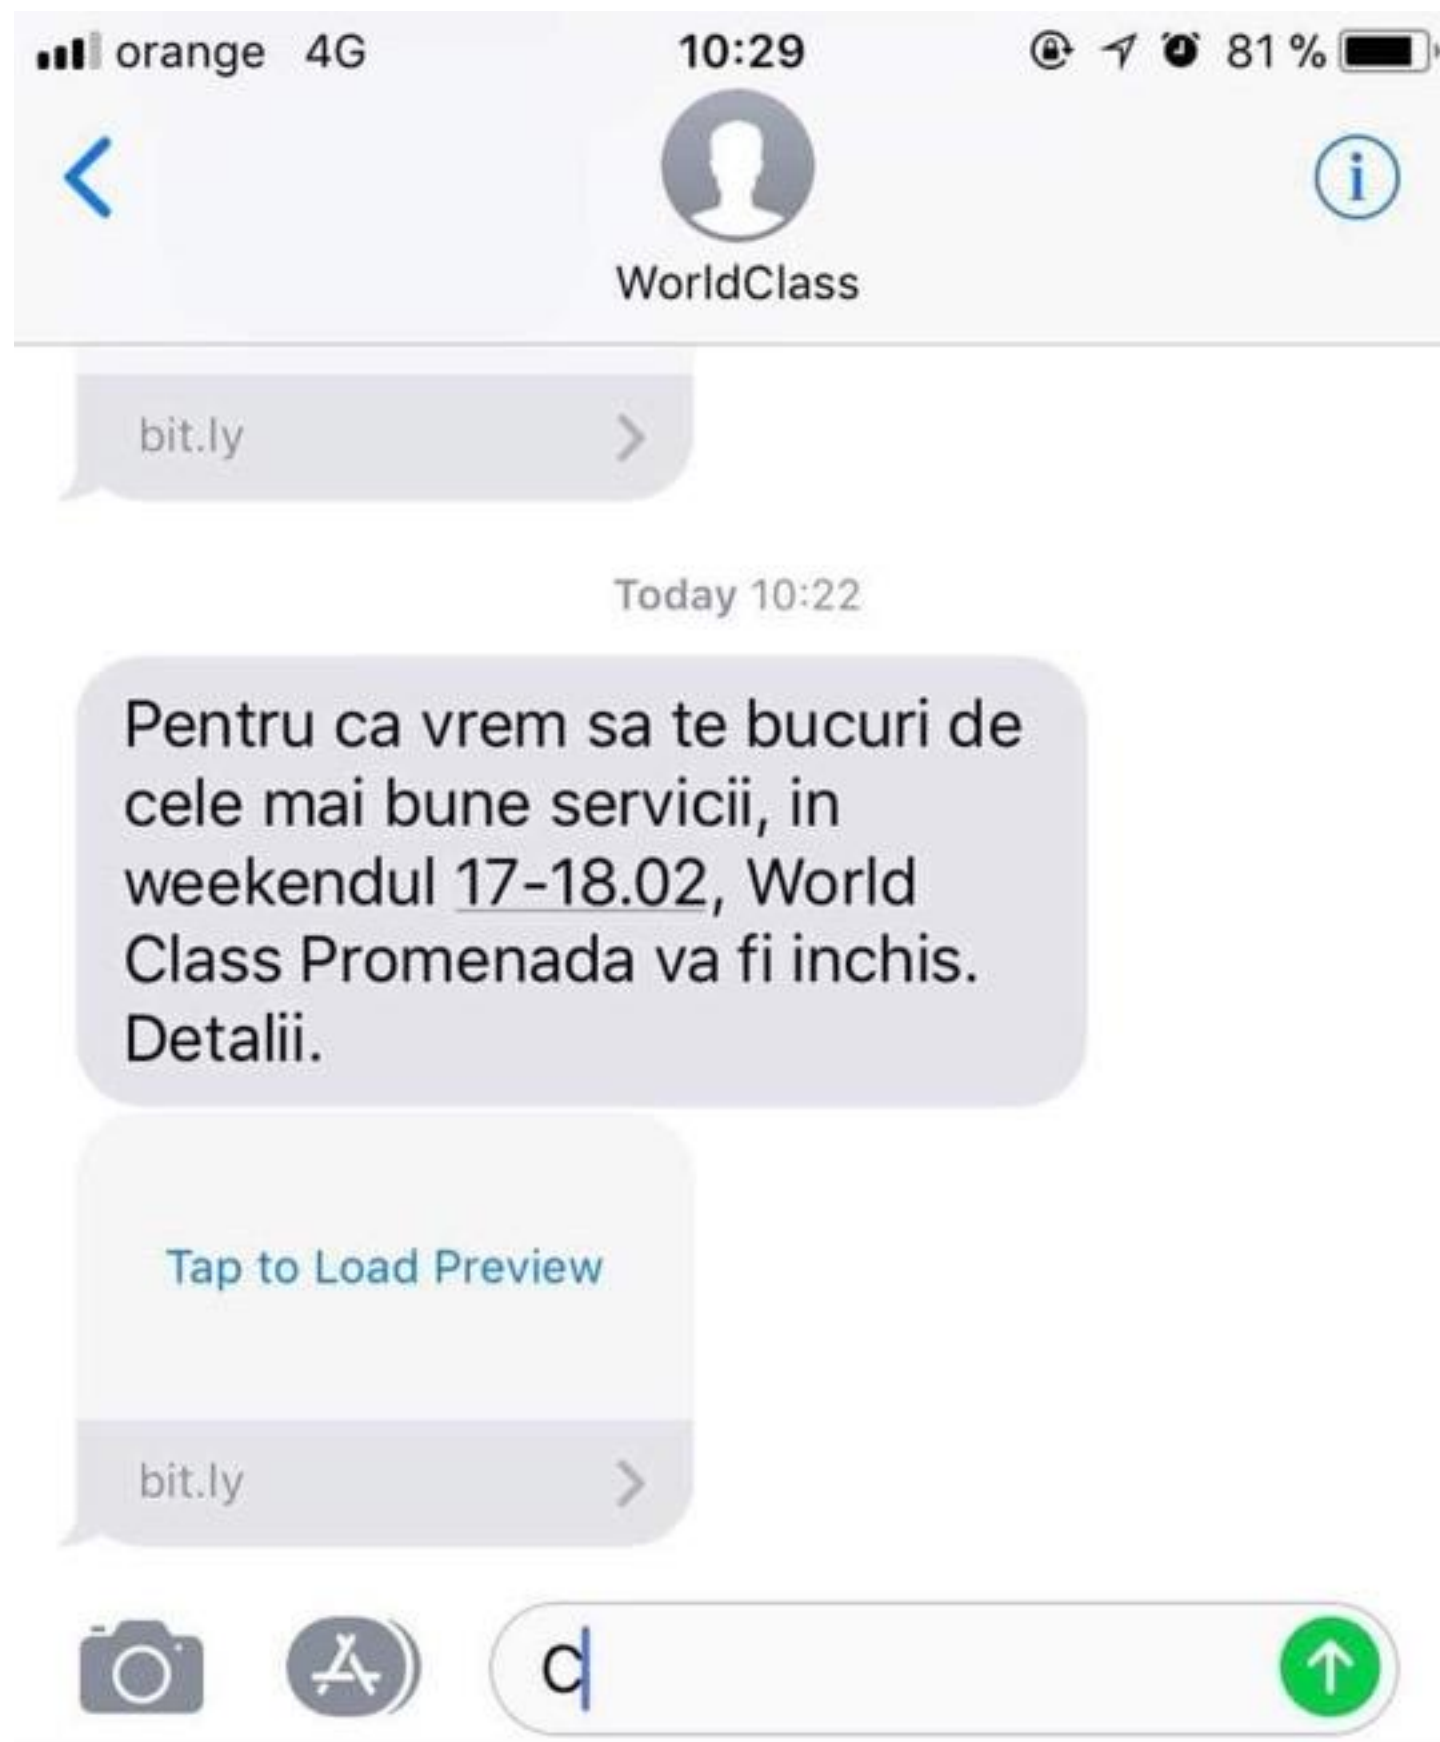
orange 4G 10:29 81 %

WorldClass

bit.ly

Today 10:22

Pentru ca vrem sa te bucuri de cele mai bune servicii, in weekendul 17-18.02, World Class Promenada va fi inchis. Detalii.

Tap to Load Preview

bit.ly

c